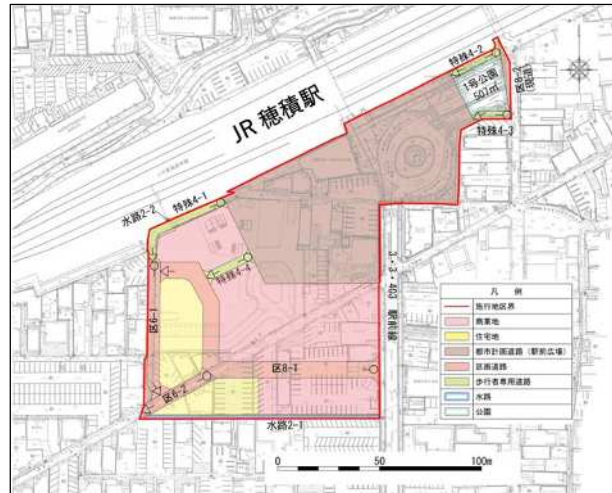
JR 穂積駅

特殊4-2
1号公園
507㎡
区6-3
特殊4-3
水路2-2
特殊4-1
特殊4-4
区6-1
区6-2
区8-1
3・3・403 駅前線
水路2-1

凡例
施行地区界
商業地
住宅地
都市計画道路（駅前広場）
区画道路
歩行者専用道路
水路
公園

0
50
100m